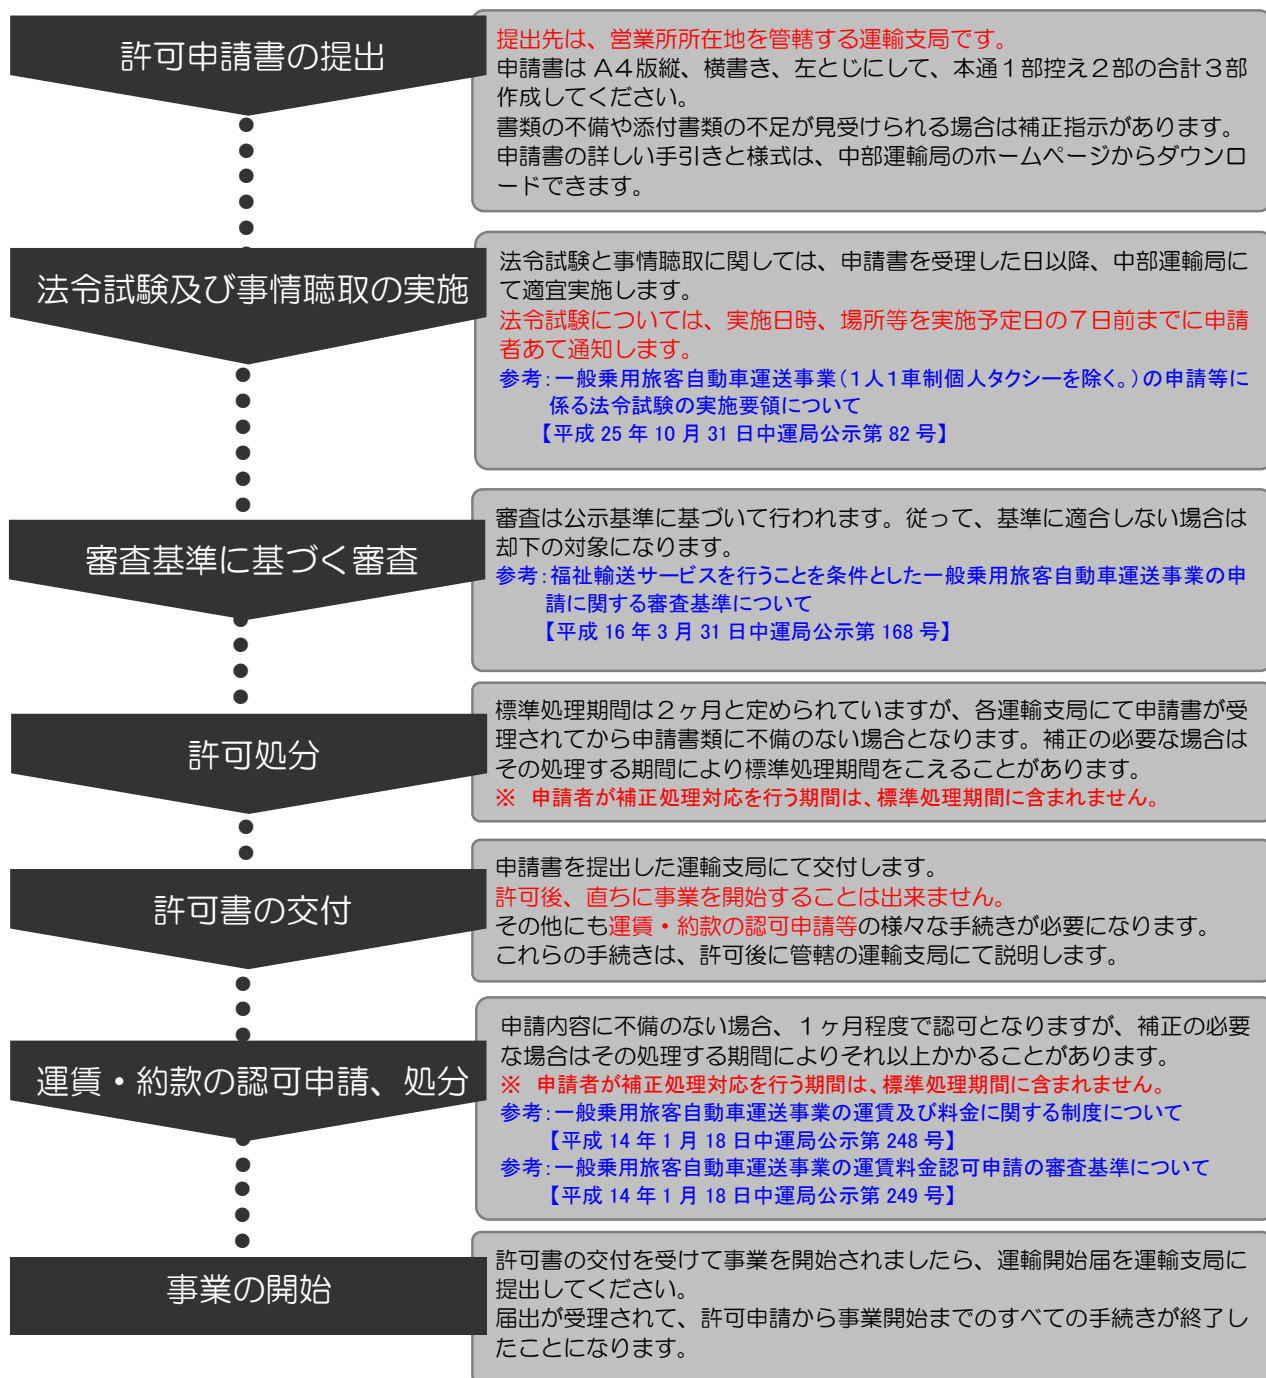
許可申請書の提出

提出先は、営業所所在地を管轄する運輸支局です。
申請書はＡ４版縦、横書き、左とじにして、本通１部控え２部の合計３部作成してください。
書類の不備や添付書類の不足が見受けられる場合は補正指示があります。
申請書の詳しい手引きと様式は、中部運輸局のホームページからダウンロードできます。

法令試験及び事情聴取の実施

法令試験と事情聴取に関しては、申請書を受理した日以降、中部運輸局にて適宜実施します。
法令試験については、実施日時、場所等を実施予定日の７日前までに申請者あて通知します。
参考：一般乗用旅客自動車運送事業（１人１車制個人タクシーを除く。）の申請等に係る法令試験の実施要領について
【平成 25 年 10 月 31 日中運局公示第 82 号】

審査基準に基づく審査

審査は公示基準に基づいて行われます。従って、基準に適合しない場合は却下の対象になります。
参考：福祉輸送サービスを行うことを条件とした一般乗用旅客自動車運送事業の申請に関する審査基準について
【平成 16 年 3 月 31 日中運局公示第 168 号】

許可処分

標準処理期間は２ヶ月と定められていますが、各運輸支局にて申請書が受理されてから申請書類に不備のない場合となります。補正の必要な場合はその処理する期間により標準処理期間をこえることがあります。
※ 申請者が補正処理対応を行う期間は、標準処理期間に含まれません。

許可書の交付

申請書を提出した運輸支局にて交付します。
許可後、直ちに事業を開始することは出来ません。
その他にも運賃・約款の認可申請等の様々な手続きが必要になります。
これらの手続きは、許可後に管轄の運輸支局にて説明します。

運賃・約款の認可申請、処分

申請内容に不備のない場合、１ヶ月程度で認可となりますが、補正の必要な場合はその処理する期間によりそれ以上かかることがあります。
※ 申請者が補正処理対応を行う期間は、標準処理期間に含まれません。
参考：一般乗用旅客自動車運送事業の運賃及び料金に関する制度について
【平成 14 年 1 月 18 日中運局公示第 248 号】
参考：一般乗用旅客自動車運送事業の運賃料金認可申請の審査基準について
【平成 14 年 1 月 18 日中運局公示第 249 号】

事業の開始

許可書の交付を受けて事業を開始されましたら、運輸開始届を運輸支局に提出してください。
届出が受理されて、許可申請から事業開始までのすべての手続きが終了したことになります。